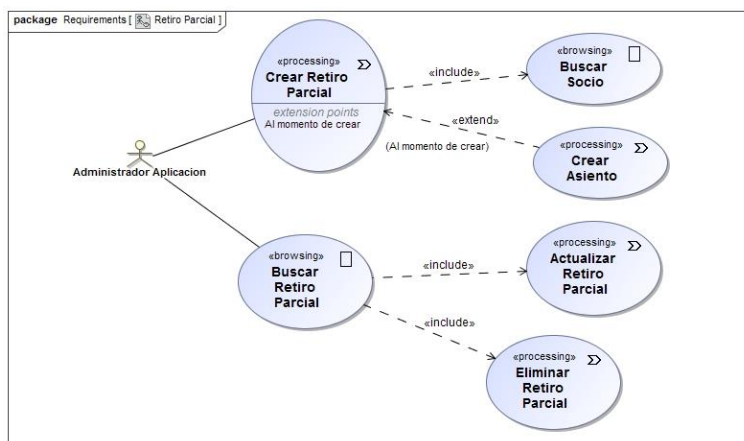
package Requirements [ Retiro Parcial ]

«processing»
Crear Retiro Parcial
extension points
Al momento de crear

«include»

«browsing»
Buscar Socio

«extend»

(Al momento de crear)

«processing»
Crear Asiento

Administrador Aplicacion

«browsing»
Buscar Retiro Parcial

«include»

«processing»
Actualizar Retiro Parcial

«include»

«processing»
Eliminar Retiro Parcial